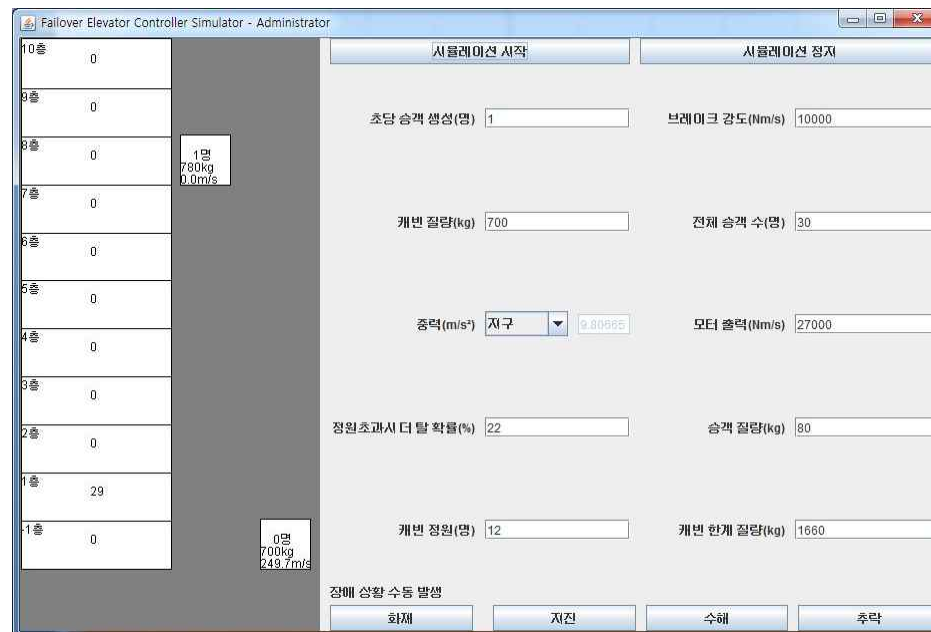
Failover Elevator Controller Simulator - Administrator

10층 0
9층 0
8층 0
7층 0
6층 0
5층 0
4층 0
3층 0
2층 0
1층 29
-1층 0

1명
780kg
0.0m/s

0명
700kg
249.7m/s

시뮬레이션 시작
시뮬레이션 정지

초당 승객 생성(명) 1
브레이크 강도(Nm/s) 10000

캐빈 질량(kg) 700
전체 승객 수(명) 30

중력(m/s²) 지구 9.80665
모터 출력(Nm/s) 27000

정원초과시 더 탈 확률(%) 22
승객 질량(kg) 80

캐빈 정원(명) 12
캐빈 한계 질량(kg) 1660

장애 상황 수동 발생
화재
지진
수해
추락